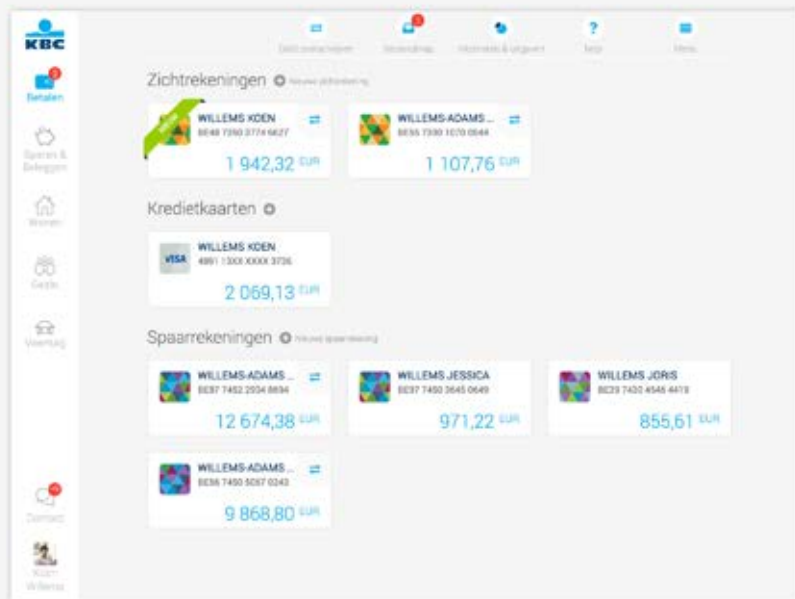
KBC

Betalen

Sparen & Beleggen

Wonen

Gezin

Voertuig

Contact

Koen Willems

Geld overschrijven

Stoorder

Inkomsten & uitgaven

Help

Menu

Zichtrekeningen Nieuwe zichtrekening

NIEUW

WILLEMS KOEN
BE48 7350 3774 6627
1 942,32 EUR

WILLEMS-ADAMS ...
BE55 7350 1070 0544
1 107,76 EUR

Kredietkaarten

VISA

WILLEMS KOEN
4891 13XX XXXX 3736
2 069,13 EUR

Spaarrekeningen Nieuwe spaarrekening

WILLEMS-ADAMS ...
BE97 7452 2934 8694
12 674,38 EUR

WILLEMS JESSICA
BE97 7450 3645 0649
971,22 EUR

WILLEMS JORIS
BE29 7450 4546 4419
855,61 EUR

WILLEMS-ADAMS ...
BE56 7450 5057 0243
9 868,80 EUR